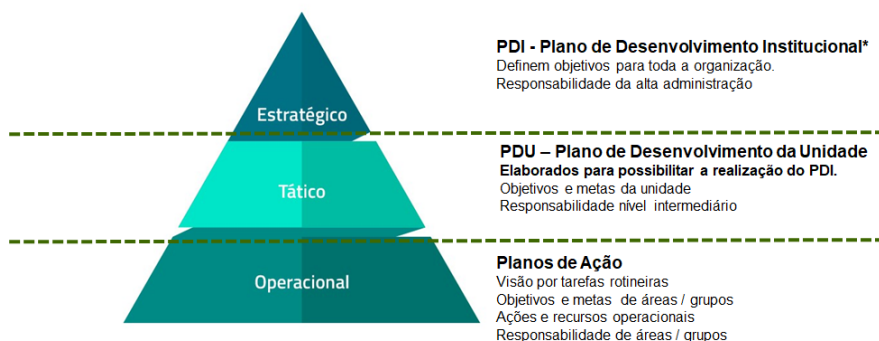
Estratégico

Tático

Operacional

PDI - Plano de Desenvolvimento Institucional*
Definem objetivos para toda a organização.
Responsabilidade da alta administração

PDU – Plano de Desenvolvimento da Unidade
Elaborados para possibilitar a realização do PDI.
Objetivos e metas da unidade
Responsabilidade nível intermediário

Planos de Ação
Visão por tarefas rotineiras
Objetivos e metas de áreas / grupos
Ações e recursos operacionais
Responsabilidade de áreas / grupos